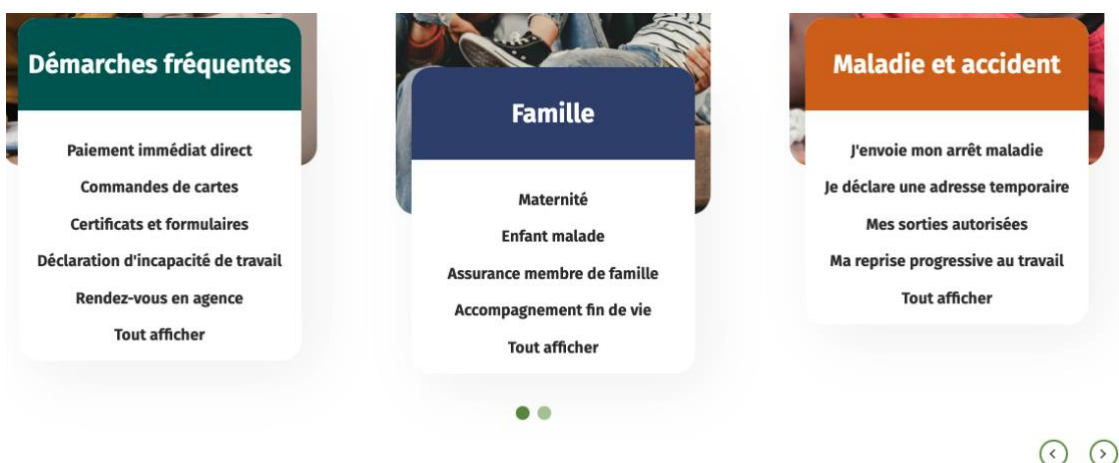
Démarches fréquentes

Paiement immédiat direct

Commandes de cartes

Certificats et formulaires

Déclaration d'incapacité de travail

Rendez-vous en agence

Tout afficher

Famille

Maternité

Enfant malade

Assurance membre de famille

Accompagnement fin de vie

Tout afficher

Maladie et accident

J'envoie mon arrêt maladie

Je déclare une adresse temporaire

Mes sorties autorisées

Ma reprise progressive au travail

Tout afficher